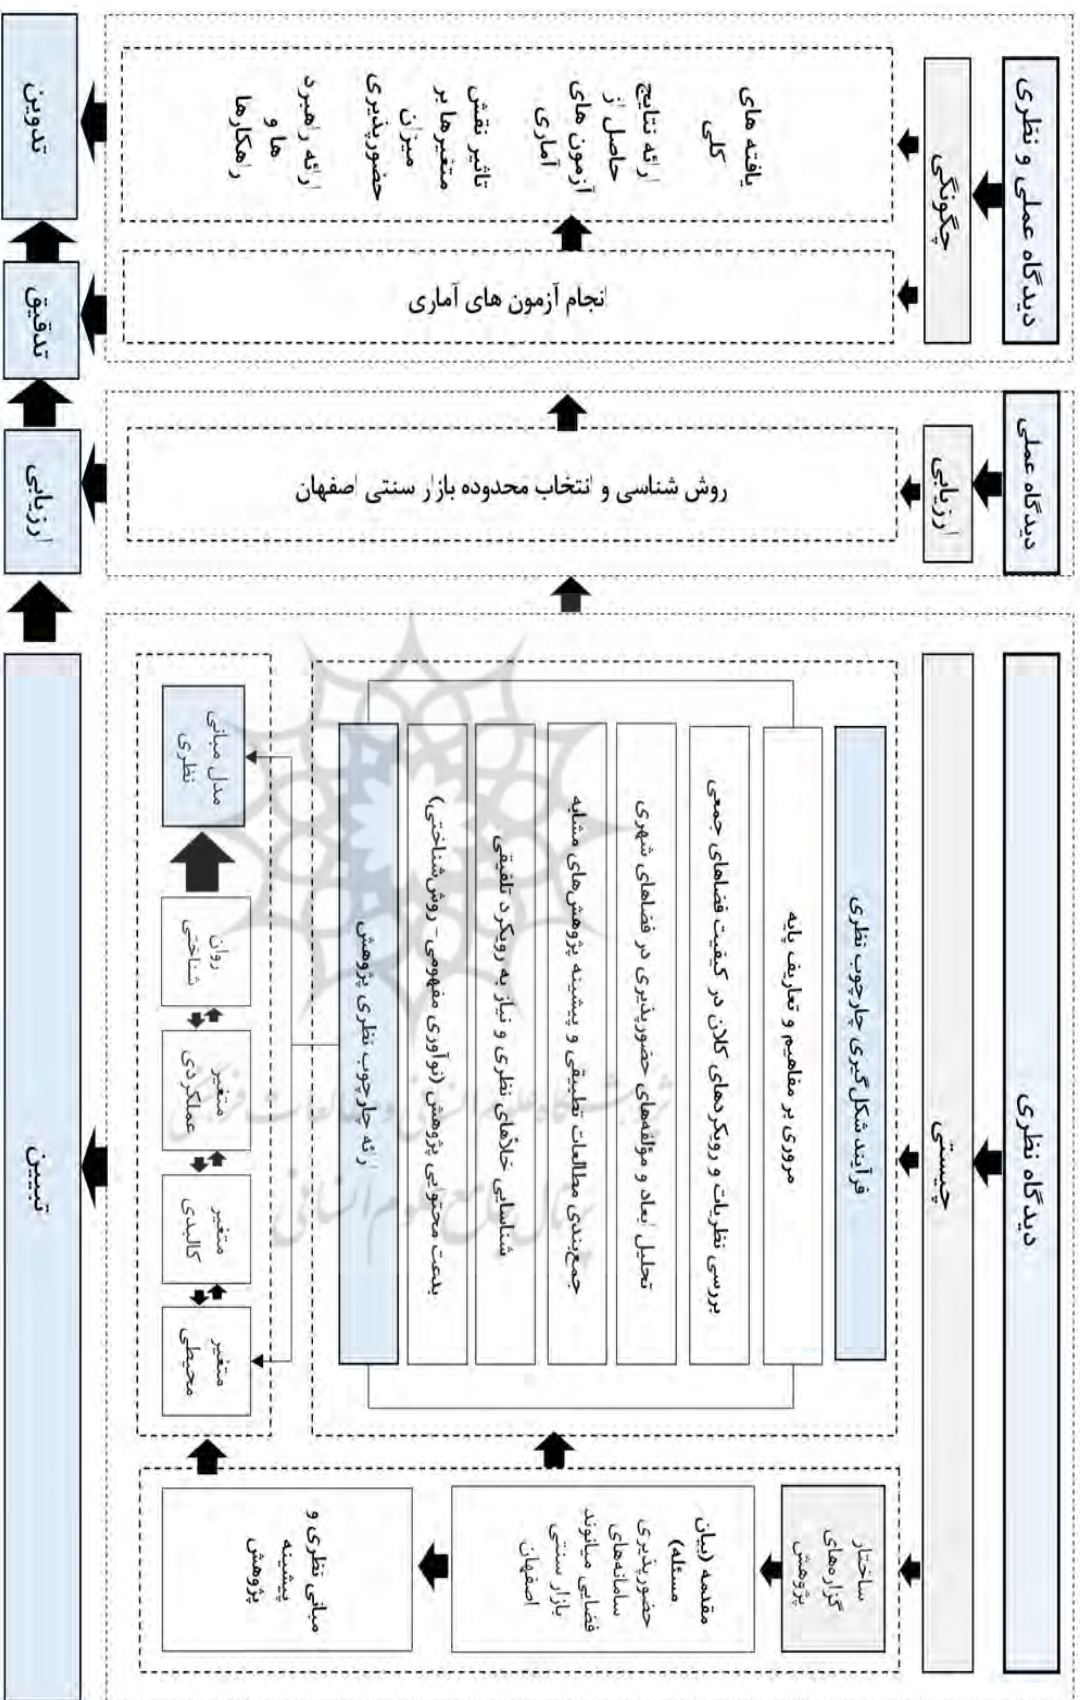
دیدگاه نظری

چیستی

فرآیند شکل‌گیری چارچوب نظری

مروری بر مفاهیم و تعاریف پایه

بررسی نظریات و رویکردهای کلان در کیفیت فضاهای جمعی

تحلیل ابعاد و مؤلفه‌های حضورپذیری در فضاهای شهری

جمع‌بندی مطالعات تطبیقی و پیشینه پژوهش‌های مشابه

شناسایی خلأهای نظری و نیاز به رویکرد تلفیقی

بلعت محتوایی پژوهش (نوآوری مفهومی- روش‌شناختی)

ارائه چارچوب نظری پژوهش

مدل مبانی نظری

روان شناختی

متغیر عملکردی

متغیر کالبدی

متغیر محیطی

ساختار گزاره‌های پژوهش

مقدمه (بیان مسئله) حضورپذیری سامانه‌های میانوند فضای بازار سنتی اصفهان

مبانی نظری و پیشینه پژوهش

تبیین

دیدگاه عملی

ارزیابی

روش شناسی و انتخاب محدوده بازار سنتی اصفهان

ارزیابی

دیدگاه عملی و نظری

چگونگی

انجام آزمون های آماری

یافته های کلی

ارائه نتایج حاصل از آزمون های آماری

تاثیر نقش متغیرها بر میزان حضورپذیری

ارائه راهبرد ها و راهکارها

تدقیق

تدوین